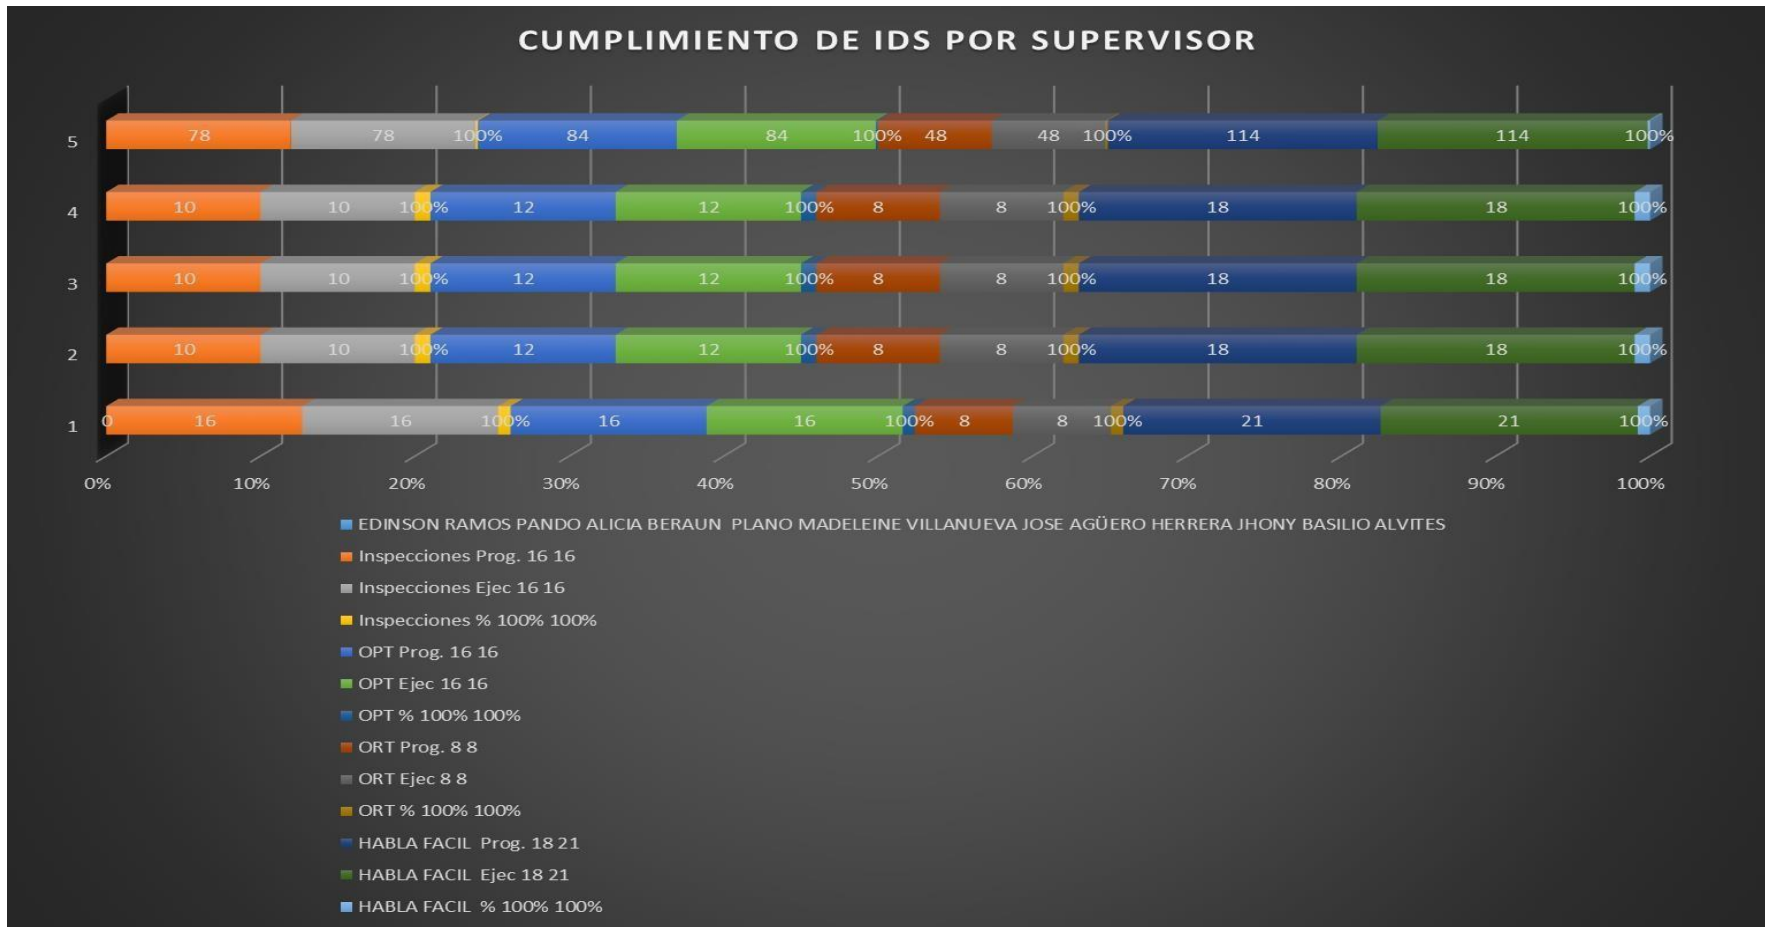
CUMPLIMIENTO DE IDS POR SUPERVISOR

5 78 78 100% 84 84 100% 48 48 100% 114 114 100%

4 10 10 100% 12 12 100% 8 8 100% 18 18 100%

3 10 10 100% 12 12 100% 8 8 100% 18 18 100%

2 10 10 100% 12 12 100% 8 8 100% 18 18 100%

1 0 16 16 100% 16 16 100% 8 8 100% 21 21 100%

0% 10% 20% 30% 40% 50% 60% 70% 80% 90% 100%

EDINSON RAMOS PANDO ALICIA BERAUN PLANO MADELEINE VILLANUEVA JOSE AGÜERO HERRERA JHONY BASILIO ALVITES
Inspecciones Prog. 16 16
Inspecciones Ejec 16 16
Inspecciones % 100% 100%
OPT Prog. 16 16
OPT Ejec 16 16
OPT % 100% 100%
ORT Prog. 8 8
ORT Ejec 8 8
ORT % 100% 100%
HABLA FACIL Prog. 18 21
HABLA FACIL Ejec 18 21
HABLA FACIL % 100% 100%